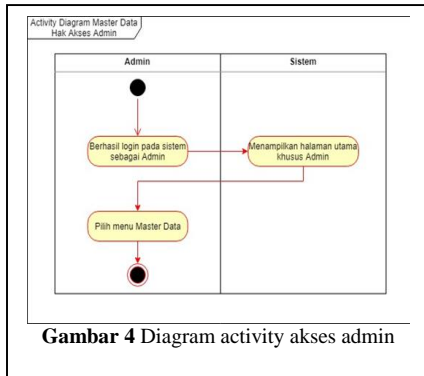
Activity Diagram Master Data
Hak Akses Admin

Admin

Sistem

Berhasil login pada sistem sebagai Admin

Menampilkan halaman utama khusus Admin

Pilih menu Master Data

**Gambar 4** Diagram activity akses admin